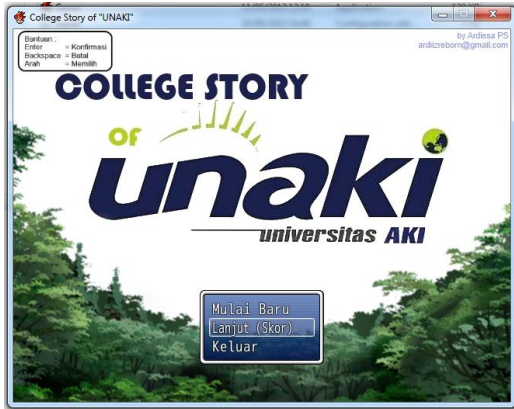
College Story of "UNAKI"

Bantuan :
Enter = Konfirmasi
Backspace = Batal
Arah = Memilih

by Ardissa PS
ardiizreborn@gmail.com

COLLEGE STORY

OF

unaki

universitas AKI

Mulai Baru
Lanjut (Skor)
Keluar